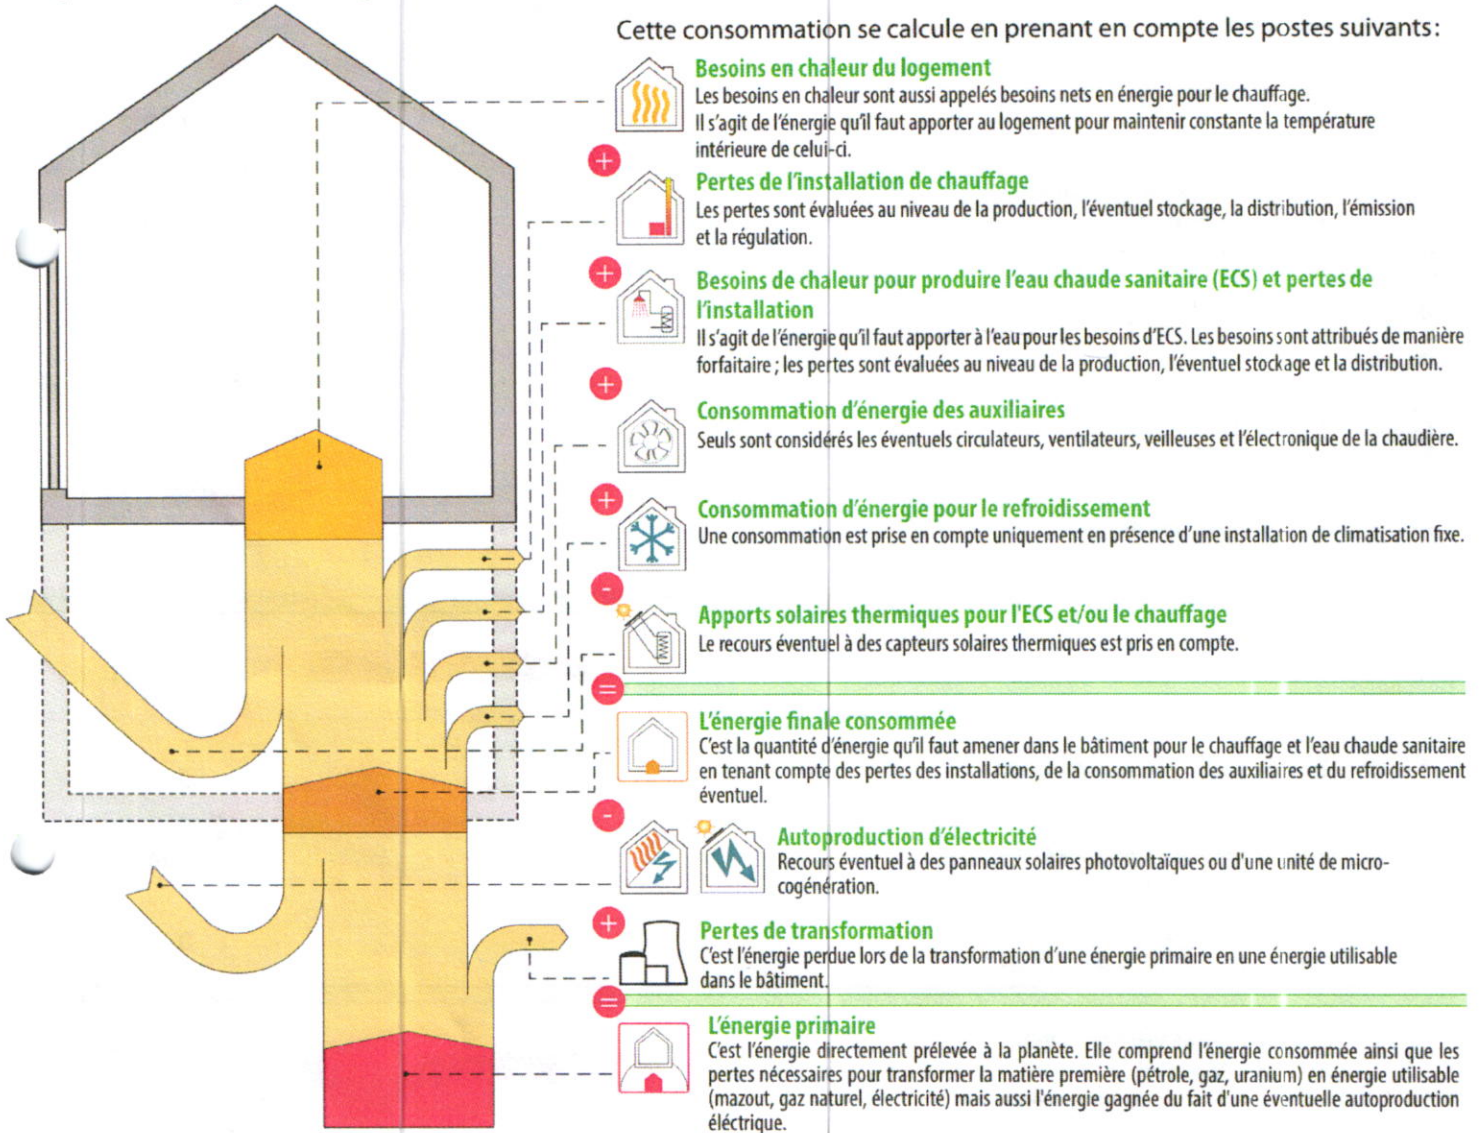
Cette consommation se calcule en prenant en compte les postes suivants:

Besoins en chaleur du logement
Les besoins en chaleur sont aussi appelés besoins nets en énergie pour le chauffage. Il s'agit de l'énergie qu'il faut apporter au logement pour maintenir constante la température intérieure de celui-ci.

+

Pertes de l'installation de chauffage
Les pertes sont évaluées au niveau de la production, l'éventuel stockage, la distribution, l'émission et la régulation.

+

Besoins de chaleur pour produire l'eau chaude sanitaire (ECS) et pertes de l'installation
Il s'agit de l'énergie qu'il faut apporter à l'eau pour les besoins d'ECS. Les besoins sont attribués de manière forfaitaire ; les pertes sont évaluées au niveau de la production, l'éventuel stockage et la distribution.

+

Consommation d'énergie des auxiliaires
Seuls sont considérés les éventuels circulateurs, ventilateurs, veilleuses et l'électronique de la chaudière.

+

Consommation d'énergie pour le refroidissement
Une consommation est prise en compte uniquement en présence d'une installation de climatisation fixe.

−

Apports solaires thermiques pour l'ECS et/ou le chauffage
Le recours éventuel à des capteurs solaires thermiques est pris en compte.

=

L'énergie finale consommée
C'est la quantité d'énergie qu'il faut amener dans le bâtiment pour le chauffage et l'eau chaude sanitaire en tenant compte des pertes des installations, de la consommation des auxiliaires et du refroidissement éventuel.

−

Autoproduction d'électricité
Recours éventuel à des panneaux solaires photovoltaïques ou d'une unité de micro-cogénération.

+

Pertes de transformation
C'est l'énergie perdue lors de la transformation d'une énergie primaire en une énergie utilisable dans le bâtiment.

=

L'énergie primaire
C'est l'énergie directement prélevée à la planète. Elle comprend l'énergie consommée ainsi que les pertes nécessaires pour transformer la matière première (pétrole, gaz, uranium) en énergie utilisable (mazout, gaz naturel, électricité) mais aussi l'énergie gagnée du fait d'une éventuelle autoproduction électrique.